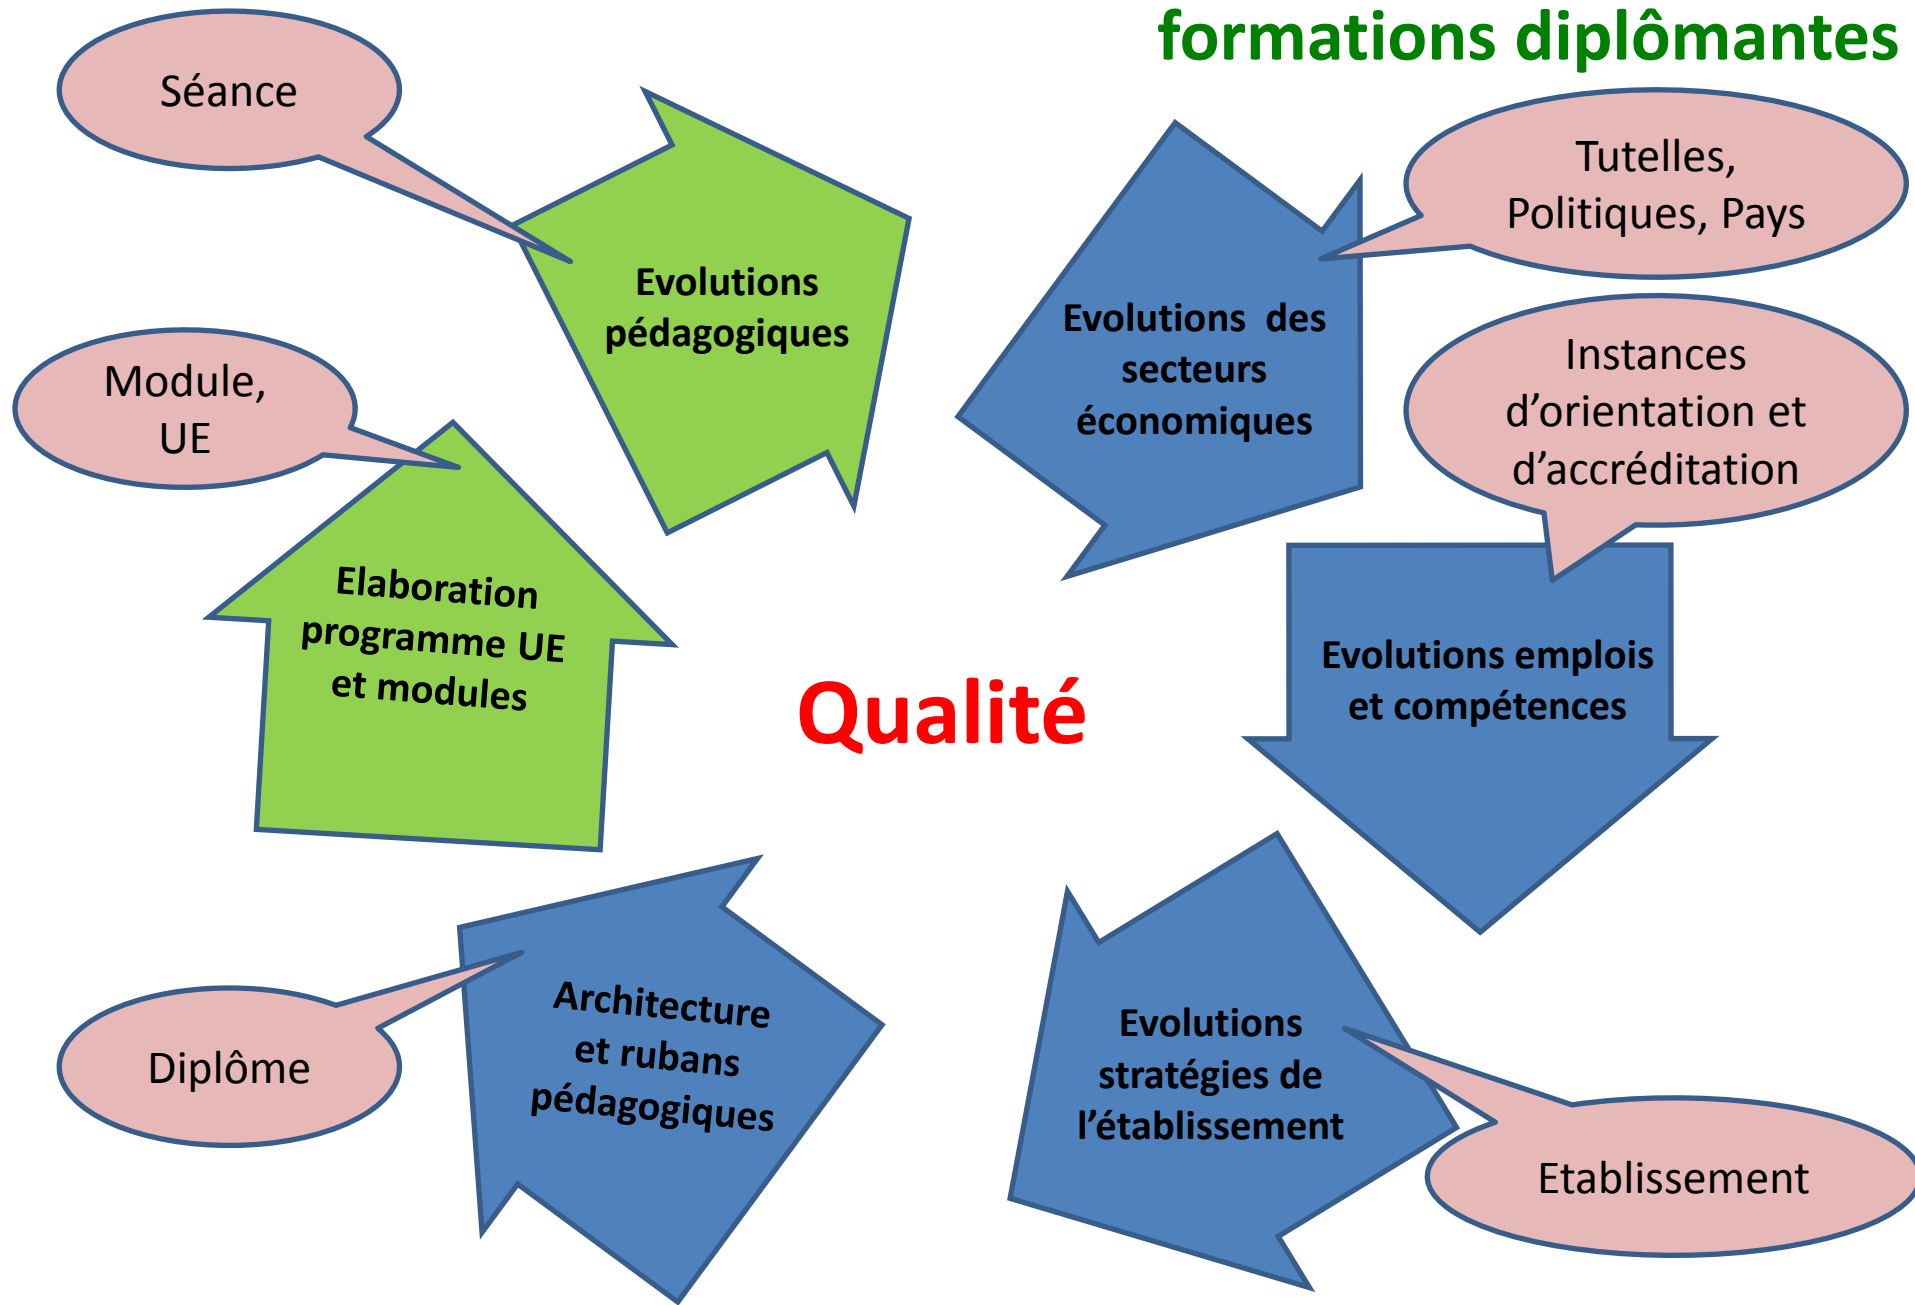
formations diplômantes

Séance

Evolutions pédagogiques

Evolutions des secteurs économiques

Tutelles, Politiques, Pays

Instances d'orientation et d'accréditation

Module, UE

Elaboration programme UE et modules

Qualité

Evolutions emplois et compétences

Diplôme

Architecture et rubans pédagogiques

Evolutions stratégies de l'établissement

Etablissement